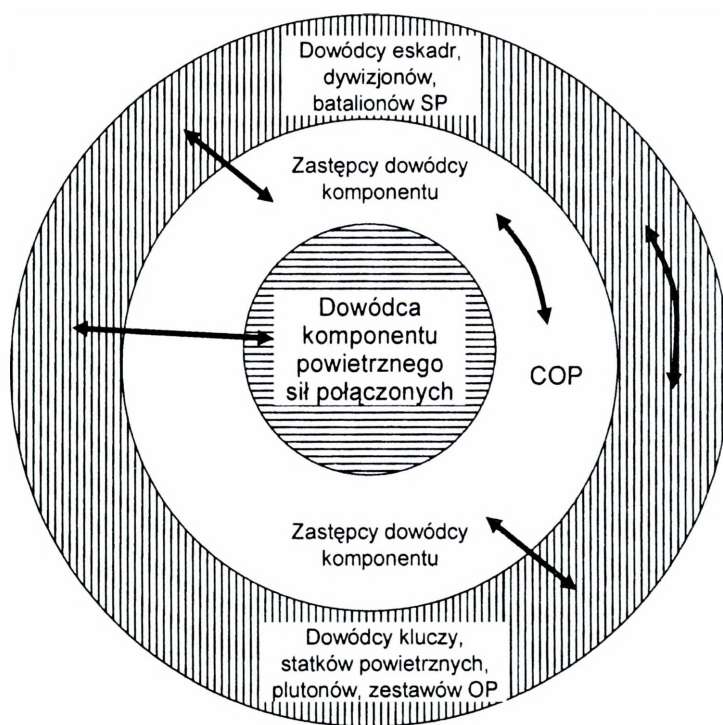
Dowódcy eskadr, dywizjonów, batalionów SP

Zastępcy dowódcy komponentu

Dowódca komponentu powietrznego sił połączonych

COP

Zastępcy dowódcy komponentu

Dowódcy kluczy, statków powietrznych, plutonów, zestawów OP